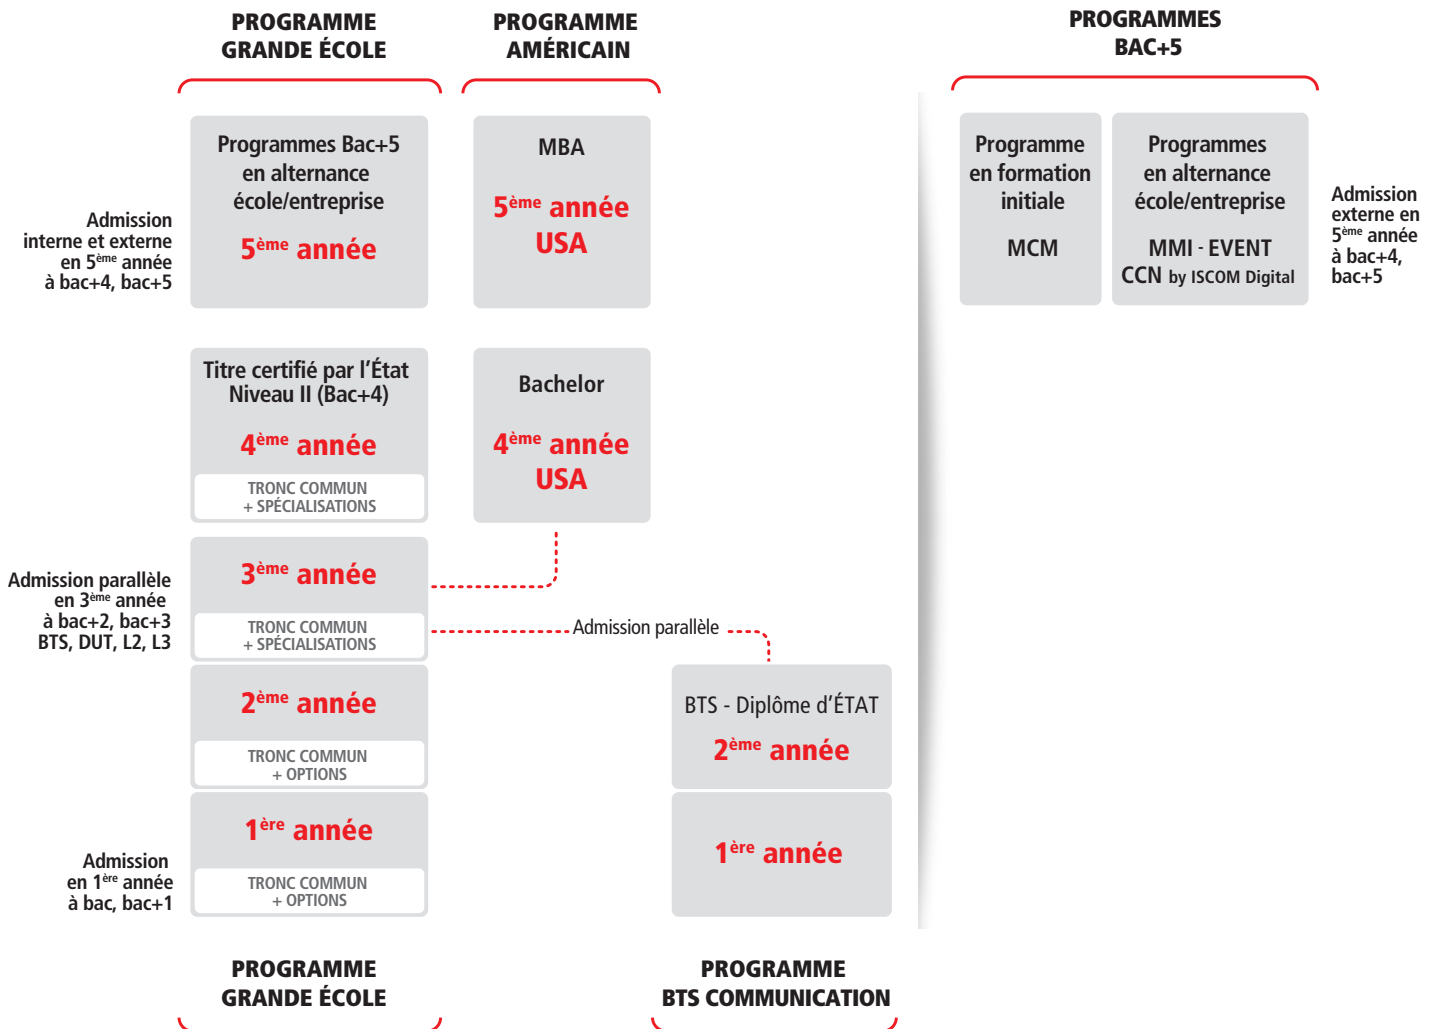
PROGRAMME GRANDE ÉCOLE

PROGRAMME AMÉRICAIN

PROGRAMMES BAC+5

Admission interne et externe en 5$^{ème}$ année à bac+4, bac+5

Programmes Bac+5 en alternance école/entreprise
5$^{ème}$ année

MBA
5$^{ème}$ année
USA

Programme en formation initiale
MCM

Programmes en alternance école/entreprise
MMI - EVENT
CCN by ISCOM Digital

Admission externe en 5$^{ème}$ année à bac+4, bac+5

Titre certifié par l'État Niveau II (Bac+4)
4$^{ème}$ année
TRONC COMMUN + SPÉCIALISATIONS

Bachelor
4$^{ème}$ année
USA

Admission parallèle en 3$^{ème}$ année à bac+2, bac+3 BTS, DUT, L2, L3

3$^{ème}$ année
TRONC COMMUN + SPÉCIALISATIONS

Admission parallèle

2$^{ème}$ année
TRONC COMMUN + OPTIONS

BTS - Diplôme d'ÉTAT
2$^{ème}$ année

Admission en 1$^{ère}$ année à bac, bac+1

1$^{ère}$ année
TRONC COMMUN + OPTIONS

1$^{ère}$ année

PROGRAMME GRANDE ÉCOLE

PROGRAMME BTS COMMUNICATION